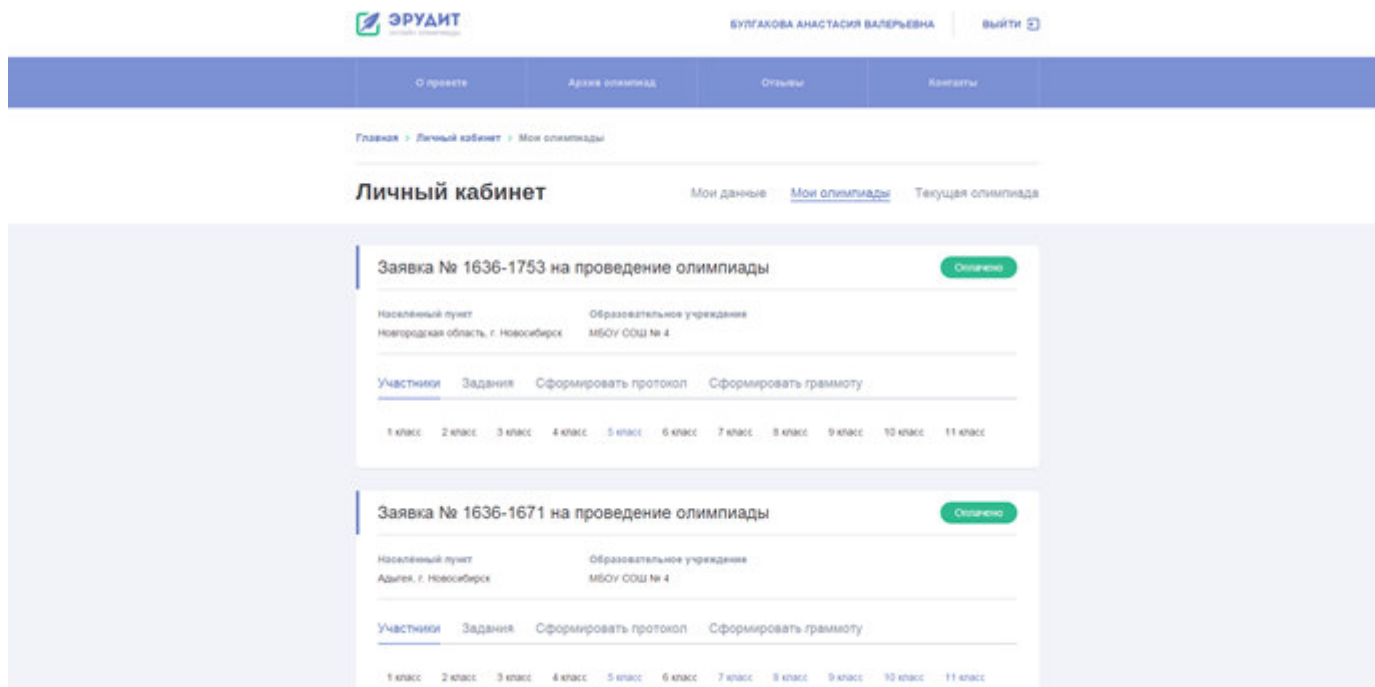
ЭРУДИТ
онлайн олимпиады

БУЛГАКОВА АНАСТАСИЯ ВАЛЕРЬЕВНА

ВЫЙТИ

О проекте

Архив олимпиад

Отзывы

Контакты

Главная > Личный кабинет > Мои олимпиады

Личный кабинет

Мои данные

Мои олимпиады

Текущая олимпиада

Заявка № 1636-1753 на проведение олимпиады

Оплачено

Населённый пункт
Новгородская область, г. Новосибирск

Образовательное учреждение
МБОУ СОШ № 4

Участники Задания Сформировать протокол Сформировать грамоту

1 класс 2 класс 3 класс 4 класс 5 класс 6 класс 7 класс 8 класс 9 класс 10 класс 11 класс

Заявка № 1636-1671 на проведение олимпиады

Оплачено

Населённый пункт
Адыгея, г. Новосибирск

Образовательное учреждение
МБОУ СОШ № 4

Участники Задания Сформировать протокол Сформировать грамоту

1 класс 2 класс 3 класс 4 класс 5 класс 6 класс 7 класс 8 класс 9 класс 10 класс 11 класс